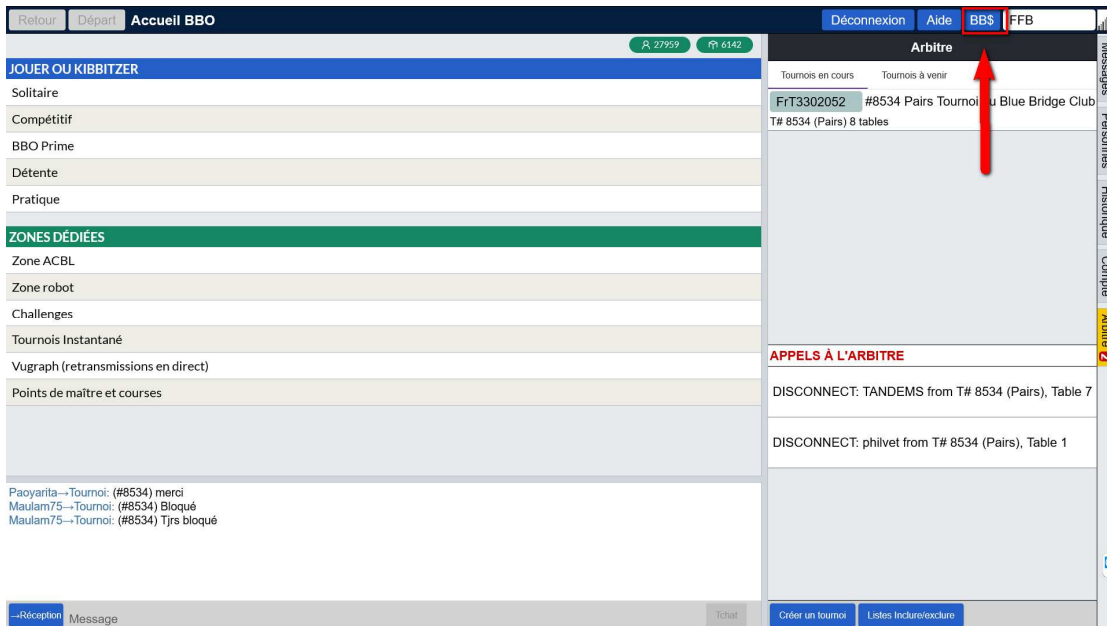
Retour Départ Accueil BBO

Déconnexion Aide BB$ FFB

27959 6142

JOUER OU KIBBITZER

Solitaire

Compétitif

BBO Prime

Détente

Pratique

ZONES DÉDIÉES

Zone ACBL

Zone robot

Challenges

Tournois Instantané

Vugraph (retransmissions en direct)

Points de maître et courses

Paoyarita→Tournoi: (#8534) merci
Maulam75→Tournoi: (#8534) Bloqué
Maulam75→Tournoi: (#8534) Tjrs bloqué

→Réception Message Tchat

Arbitre

Tournois en cours Tournois à venir

FrT3302052 #8534 Pairs Tournoi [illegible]u Blue Bridge Club
T# 8534 (Pairs) 8 tables

APPELS À L'ARBITRE

DISCONNECT: TANDEMS from T# 8534 (Pairs), Table 7

DISCONNECT: philvet from T# 8534 (Pairs), Table 1

Créer un tournoi Listes Inclure/exclure

Messages Personnes Historique Compte Arbitre